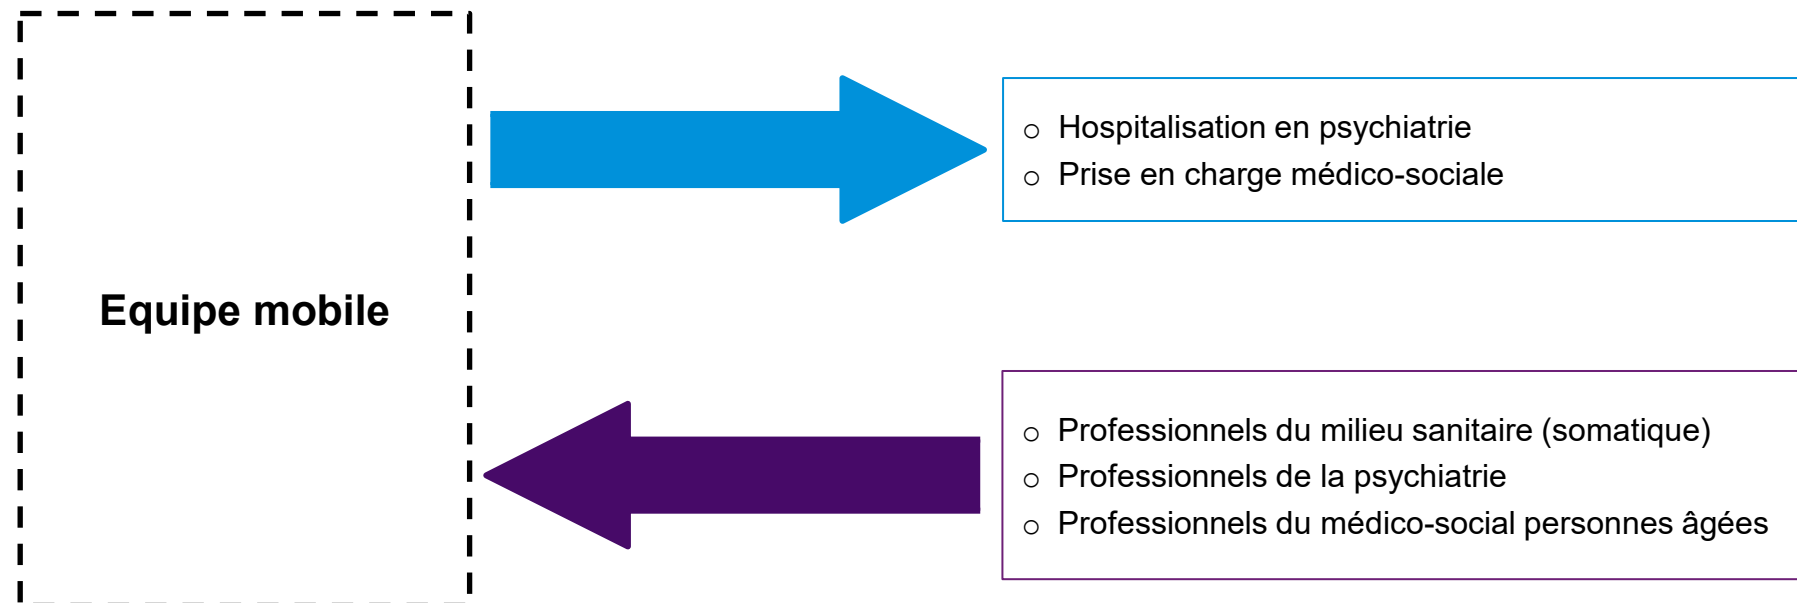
Equipe mobile

- Hospitalisation en psychiatrie
- Prise en charge médico-sociale

- Professionnels du milieu sanitaire (somatique)
- Professionnels de la psychiatrie
- Professionnels du médico-social personnes âgées